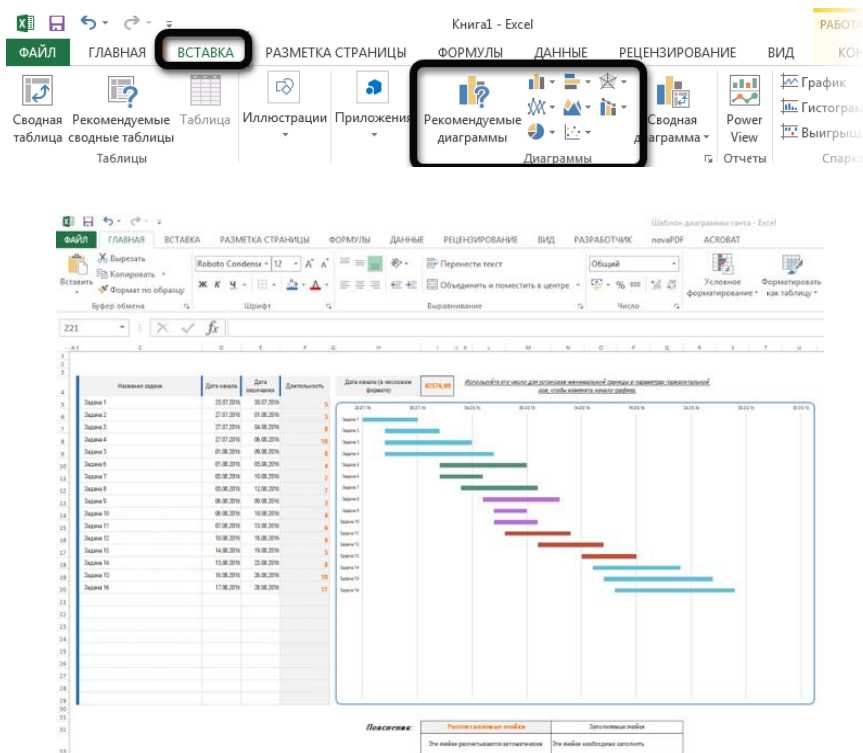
Книга1 - Excel

РАБОТА

ФАЙЛ ГЛАВНАЯ ВСТАВКА РАЗМЕТКА СТРАНИЦЫ ФОРМУЛЫ ДАННЫЕ РЕЦЕНЗИРОВАНИЕ ВИД КОН

Сводная таблица
Рекомендуемые сводные таблицы
Таблица
Таблицы
Иллюстрации
Приложения
Рекомендуемые диаграммы
Диаграммы
Сводная диаграмма
Power View
Отчеты
График
Гистограм
Выигрыш
Спарк

Шаблон диаграммы ганта - Excel

ФАЙЛ ГЛАВНАЯ ВСТАВКА РАЗМЕТКА СТРАНИЦЫ ФОРМУЛЫ ДАННЫЕ РЕЦЕНЗИРОВАНИЕ ВИД РАЗРАБОТЧИК novaPDF ACROBAT

Вырезать
Копировать
Формат по образцу
Вставить
Буфер обмена
Roboto Condens 12
Шрифт
Перенести текст
Объединить и поместить в центре
Выравнивание
Общий
Число
Условное форматирование
Форматировать как таблицу

Z21

| Название задачи | Дата начала | Дата окончания | Длительность |
|---|---|---|---|
| Задача 1 | 23.07.2016 | 28.07.2016 | 5 |
| Задача 2 | 27.07.2016 | 01.08.2016 | 5 |
| Задача 3 | 27.07.2016 | 04.08.2016 | 8 |
| Задача 4 | 27.07.2016 | 06.08.2016 | 10 |
| Задача 5 | 01.08.2016 | 09.08.2016 | 8 |
| Задача 6 | 01.08.2016 | 05.08.2016 | 4 |
| Задача 7 | 03.08.2016 | 10.08.2016 | 7 |
| Задача 8 | 05.08.2016 | 12.08.2016 | 7 |
| Задача 9 | 06.08.2016 | 09.08.2016 | 3 |
| Задача 10 | 06.08.2016 | 10.08.2016 | 4 |
| Задача 11 | 07.08.2016 | 13.08.2016 | 6 |
| Задача 12 | 10.08.2016 | 16.08.2016 | 6 |
| Задача 13 | 14.08.2016 | 19.08.2016 | 5 |
| Задача 14 | 15.08.2016 | 23.08.2016 | 8 |
| Задача 15 | 16.08.2016 | 26.08.2016 | 10 |
| Задача 16 | 17.08.2016 | 28.08.2016 | 11 |

Дата начала (в числовом формате) 42576,90

Используйте это число для установки минимальной границы в параметрах горизонтальной оси, чтобы изменить начало графика.

Пояснения: Рассчитываемые ячейки Заполняемые ячейки
Эти ячейки рассчитываются автоматически Эти ячейки необходимо заполнить